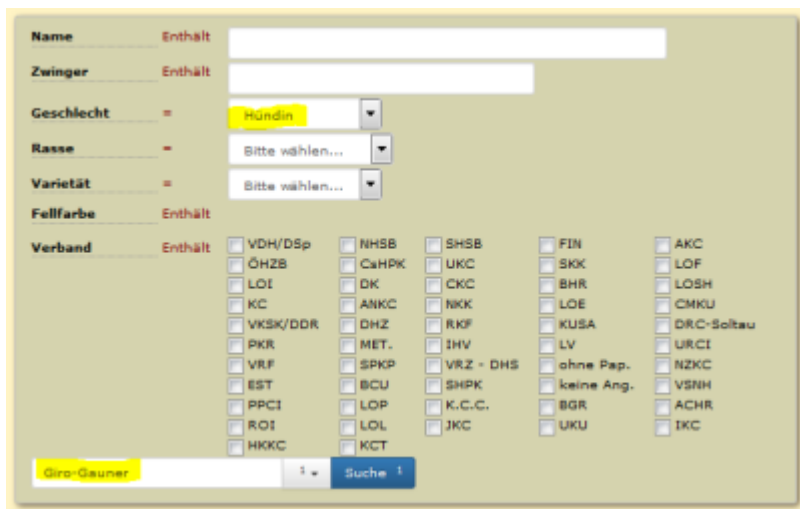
| | | |
|---|---|---|
| Name | Enthält | |
| Zwinger | Enthält | |
| Geschlecht | = | Hündin |
| Rasse | = | Bitte wählen... |
| Varietät | = | Bitte wählen... |
| Fellfarbe | Enthält | |
| Verband | Enthält | |

| | | | | |
|---|---|---|---|---|
| VDH/DSp | NHSB | SHSB | FIN | AKC |
| ÖHZB | CsHPK | UKC | SKK | LOF |
| LOI | DK | CKC | BHR | LOSH |
| KC | ANKC | NKK | LOE | CMKU |
| VKSK/DDR | DHZ | RKF | KUSA | DRC-Soltau |
| PKR | MET. | IHV | LV | URCI |
| VRF | SPKP | VRZ - DHS | ohne Pap. | NZKC |
| EST | BCU | SHPK | keine Ang. | VSNH |
| PPCI | LOP | K.C.C. | BGR | ACHR |
| ROI | LOL | JKC | UKU | IKC |
| HKKC | KCT | | | |

Giro-Gauner

1

Suche 1